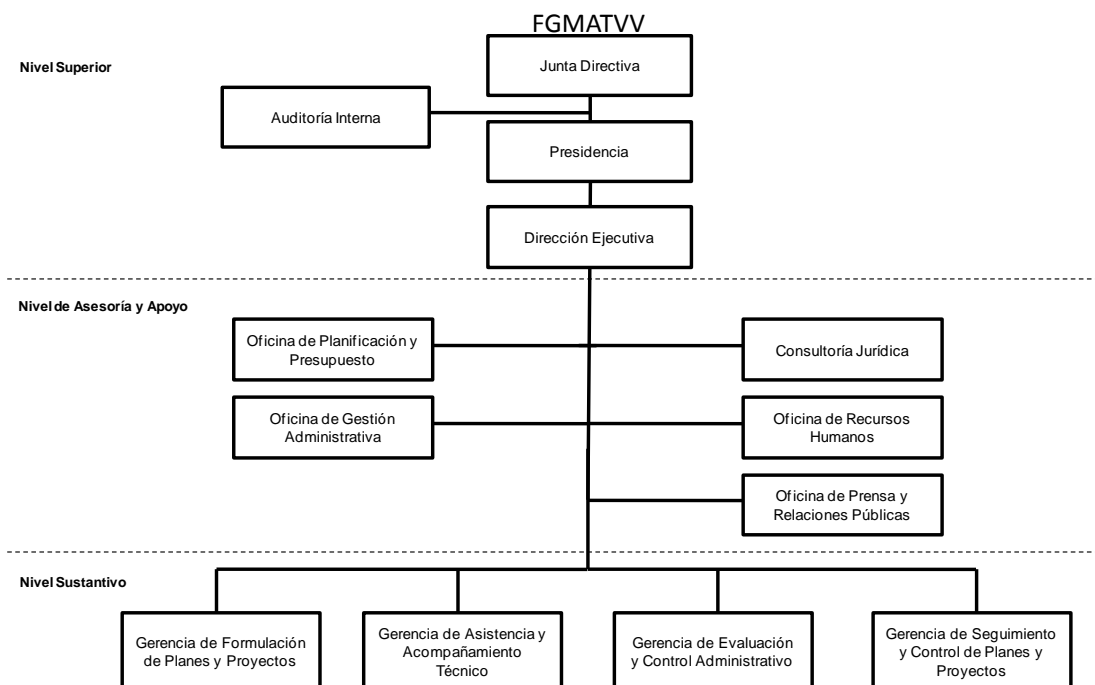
FGMATVV

Nivel Superior

Junta Directiva

Auditoría Interna

Presidencia

Dirección Ejecutiva

Nivel de Asesoría y Apoyo

Oficina de Planificación y Presupuesto

Consultoría Jurídica

Oficina de Gestión Administrativa

Oficina de Recursos Humanos

Oficina de Prensa y Relaciones Públicas

Nivel Sustantivo

Gerencia de Formulación de Planes y Proyectos

Gerencia de Asistencia y Acompañamiento Técnico

Gerencia de Evaluación y Control Administrativo

Gerencia de Seguimiento y Control de Planes y Proyectos